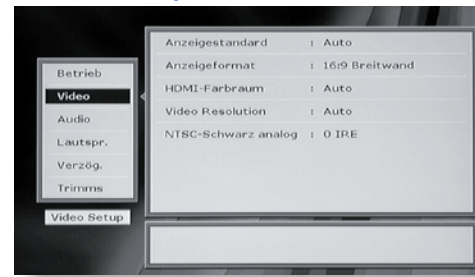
Betrieb
Video
Audio
Lautspr.
Verzög.
Trimms

Video Setup

| | |
|---|---|
| Anzeigestandard | : Auto |
| Anzeigeformat | : 16:9 Breitwand |
| HDMI-Farbraum | : Auto |
| Video Resolution | : Auto |
| NTSC-Schwarz analog | : 0 IRE |